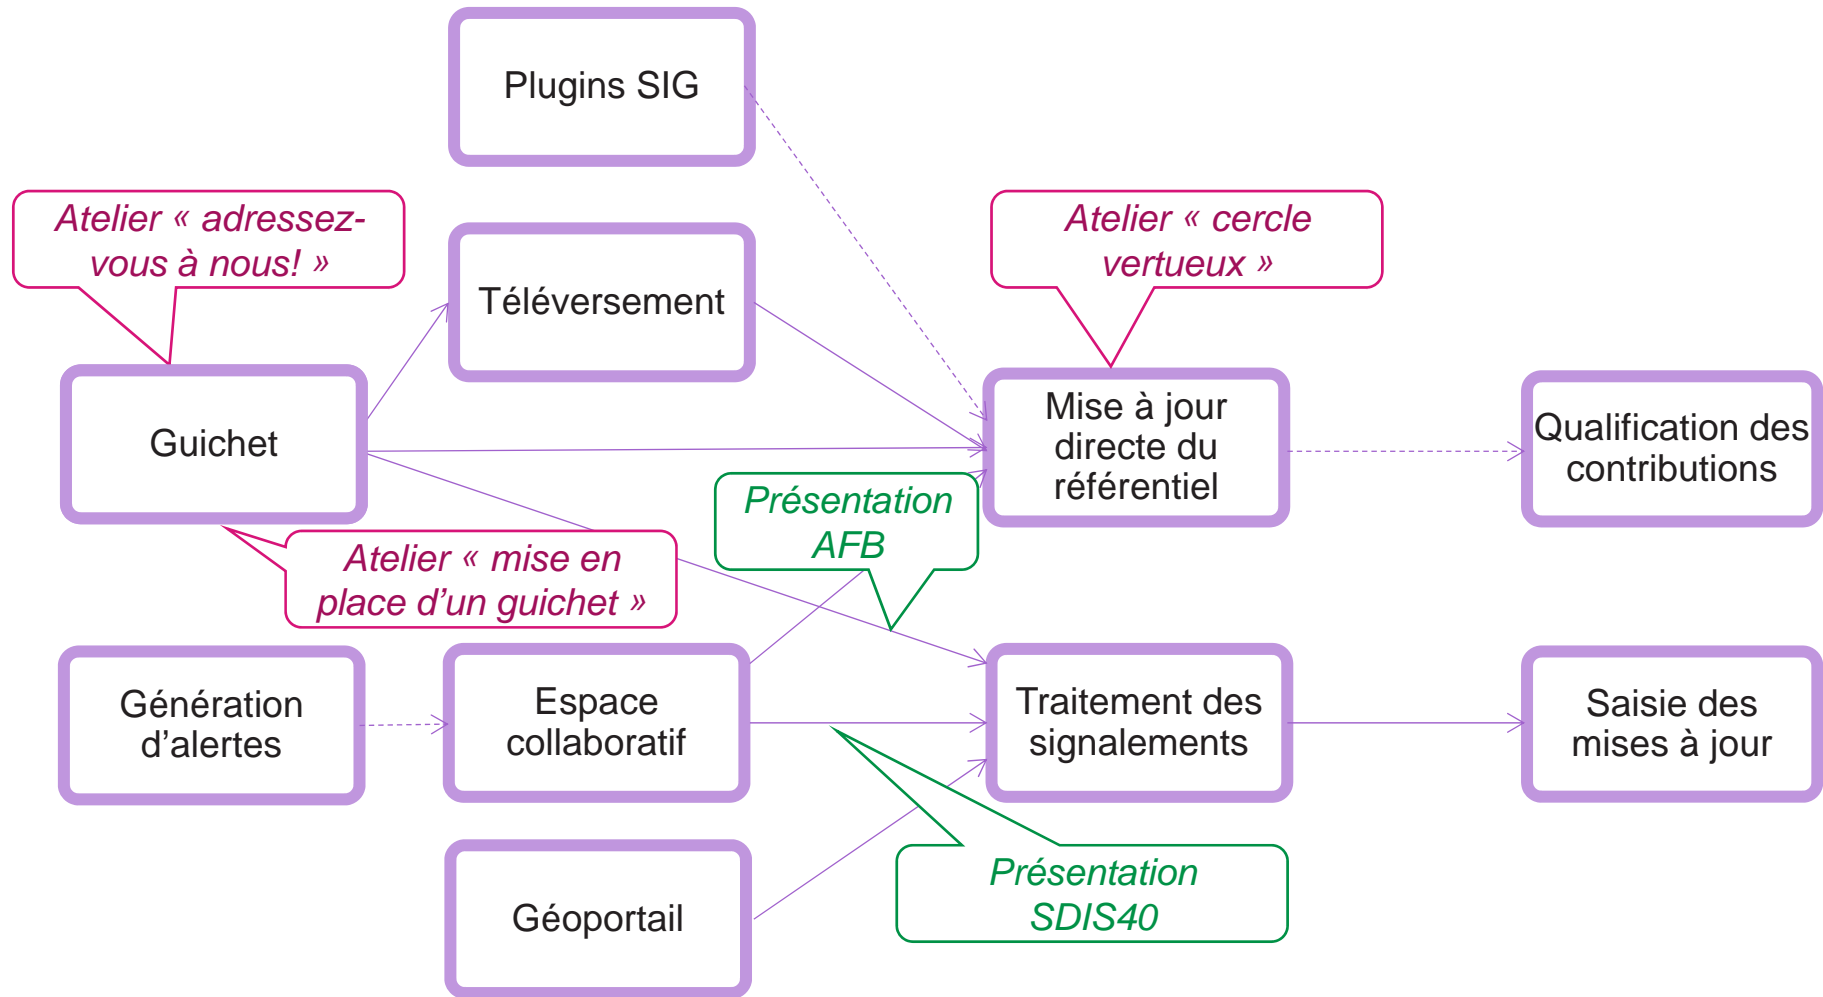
Plugins SIG

Atelier « adressez-vous à nous! »

Téléversement

Atelier « cercle vertueux »

Guichet

Mise à jour directe du référentiel

Qualification des contributions

Présentation AFB

Atelier « mise en place d'un guichet »

Génération d'alertes

Espace collaboratif

Traitement des signalements

Saisie des mises à jour

Géoportail

Présentation SDIS40